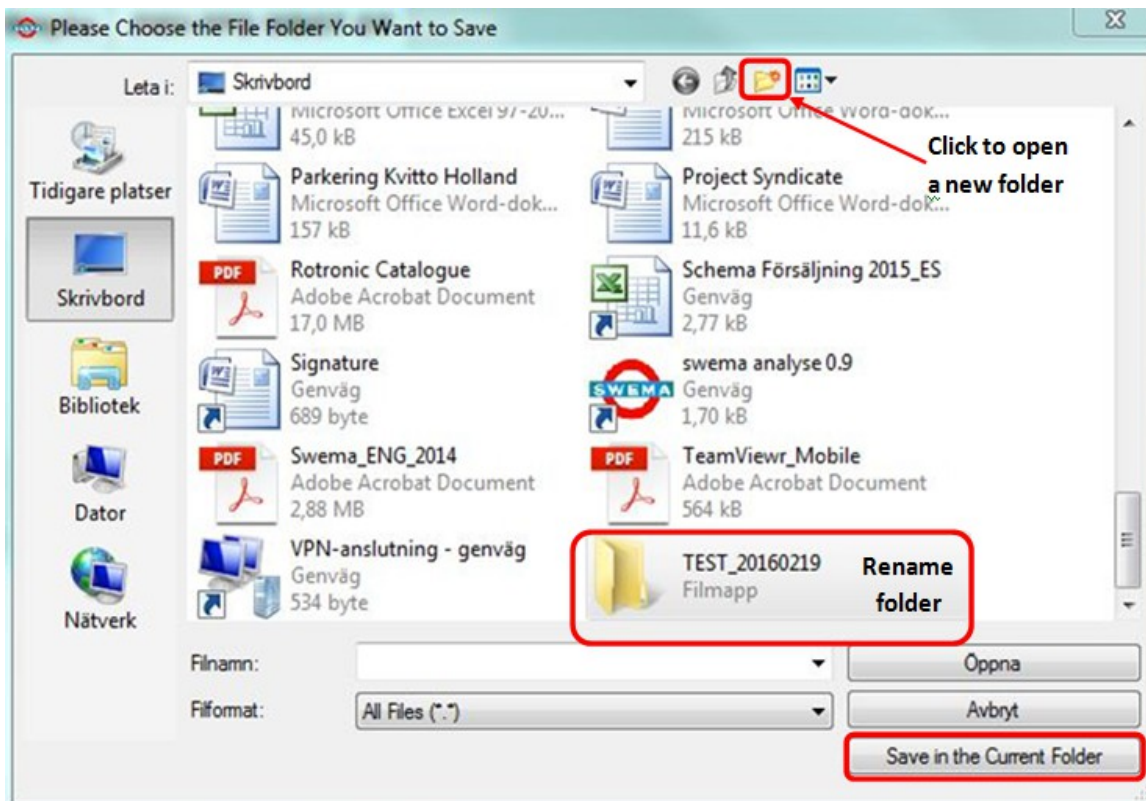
Please Choose the File Folder You Want to Save

Leta i: Skrivbord

Tidigare platser
Skrivbord
Bibliotek
Dator
Nätverk

Microsoft Office Excel 97-20...
45,0 kB

Microsoft Office Word-dok...
215 kB

Click to open a new folder

Parkering Kvitto Holland
Microsoft Office Word-dok...
157 kB

Project Syndicate
Microsoft Office Word-dok...
11,6 kB

Rotronic Catalogue
Adobe Acrobat Document
17,0 MB

Schema Försäljning 2015_ES
Genväg
2,77 kB

Signature
Genväg
689 byte

swema analyse 0.9
Genväg
1,70 kB

Swema_ENG_2014
Adobe Acrobat Document
2,88 MB

TeamViewr_Mobile
Adobe Acrobat Document
564 kB

VPN-anslutning - genväg
Genväg
534 byte

TEST_20160219
Filmapp

Rename folder

Filnamn:
Öppna
Filformat: All Files (*.*)
Avbryt
Save in the Current Folder